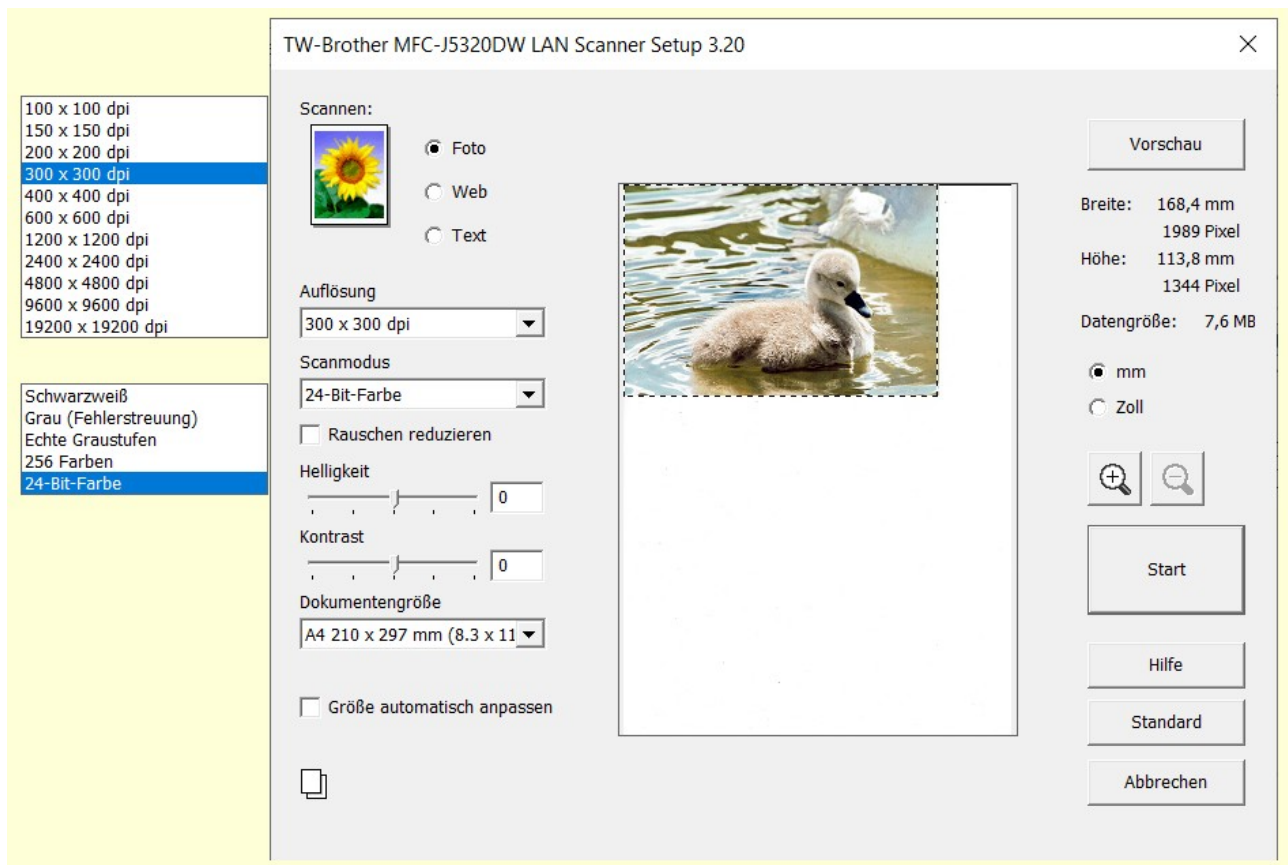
100 x 100 dpi
150 x 150 dpi
200 x 200 dpi
300 x 300 dpi
400 x 400 dpi
600 x 600 dpi
1200 x 1200 dpi
2400 x 2400 dpi
4800 x 4800 dpi
9600 x 9600 dpi
19200 x 19200 dpi

Schwarzweiß
Grau (Fehlerstreuung)
Echte Graustufen
256 Farben
24-Bit-Farbe

TW-Brother MFC-J5320DW LAN Scanner Setup 3.20

Scannen:

Foto
Web
Text

Auflösung
300 x 300 dpi

Scanmodus
24-Bit-Farbe

Rauschen reduzieren

Helligkeit
0

Kontrast
0

Dokumentengröße
A4 210 x 297 mm (8.3 x 11

Größe automatisch anpassen

Vorschau

Breite: 168,4 mm
1989 Pixel
Höhe: 113,8 mm
1344 Pixel

Datengröße: 7,6 MB

mm
Zoll

Start

Hilfe

Standard

Abbrechen